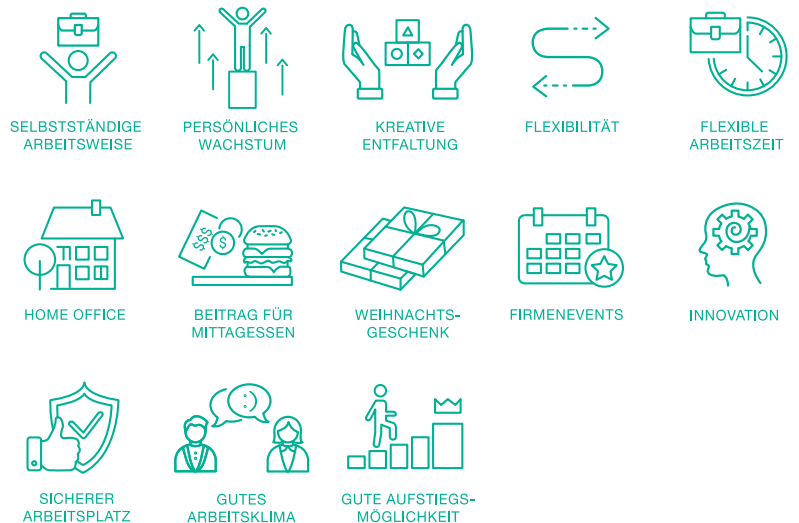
SELBSTSTÄNDIGE ARBEITSWEISE

PERSÖNLICHES WACHSTUM

KREATIVE ENTFALTUNG

FLEXIBILITÄT

FLEXIBLE ARBEITSZEIT

HOME OFFICE

$$$

BEITRAG FÜR MITTAGESSEN

WEIHNACHTS-GESCHENK

FIRMENEVENTS

INNOVATION

SICHERER ARBEITSPLATZ

GUTES ARBEITSKLIMA

GUTE AUFSTIEGS-MÖGLICHKEIT